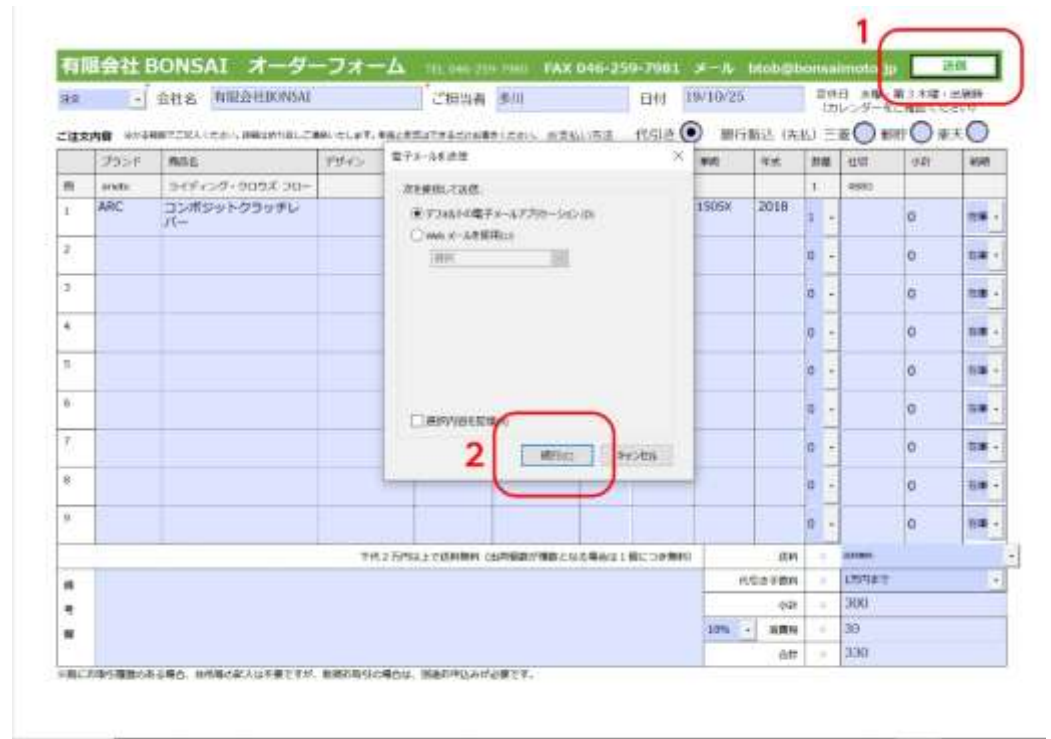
1

有限会社 BONSAI オーダーフォーム TEL 046-259-7980 FAX 046-259-7981 メール btob@bonsaimoto.jp 送信

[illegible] 会社名 有限会社BONSAI ご担当者 多川 日付 19/10/25

定休日 水曜、第３木曜・祝祭日 (カレンダーをご確認ください)

ご注文内容 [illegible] 代引き 銀行振込（先払）三菱 郵貯 楽天

| | ブランド | 商品名 | デザイン | | | | | 車両 | 年式 | 数量 | 仕切 | 小計 | 納期 |
|---|---|---|---|---|---|---|---|---|---|---|---|---|---|
| 例 | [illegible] | ライディング・クロウズ フロー | | | | | | | | 1 | 4980 | | |
| 1 | ARC | コンポジットクラッチレバー | | | | | | 150SX | 2018 | 1 | | 0 | 在庫 |
| 2 | | | | | | | | | | 0 | | 0 | 在庫 |
| 3 | | | | | | | | | | 0 | | 0 | 在庫 |
| 4 | | | | | | | | | | 0 | | 0 | 在庫 |
| 5 | | | | | | | | | | 0 | | 0 | 在庫 |
| 6 | | | | | | | | | | 0 | | 0 | 在庫 |
| 7 | | | | | | | | | | 0 | | 0 | 在庫 |
| 8 | | | | | | | | | | 0 | | 0 | 在庫 |
| 9 | | | | | | | | | | 0 | | 0 | 在庫 |

電子メールを送信

次を使用して送信

デフォルトの電子メールアプリケーション(D)

Webメールを使用(W)

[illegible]

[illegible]

2

続行(C) キャンセル

下代２万円以上で送料無料 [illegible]

送料 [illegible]

代引き手数料 1万円まで

小計 300

10% 消費税 30

合計 330

備考欄

※既に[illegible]